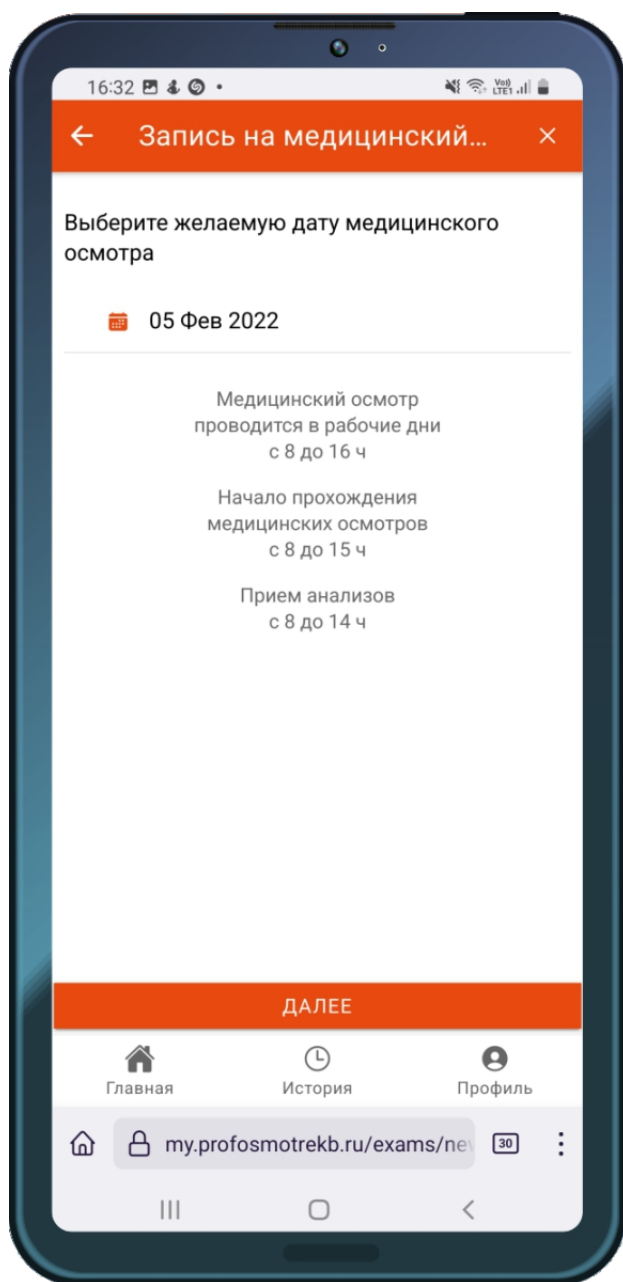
16:32

Запись на медицинский...

Выберите желаемую дату медицинского осмотра

05 Фев 2022

Медицинский осмотр проводится в рабочие дни с 8 до 16 ч

Начало прохождения медицинских осмотров с 8 до 15 ч

Прием анализов с 8 до 14 ч

ДАЛЕЕ

Главная

История

Профиль

my.profosmotrekb.ru/exams/ne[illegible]

30